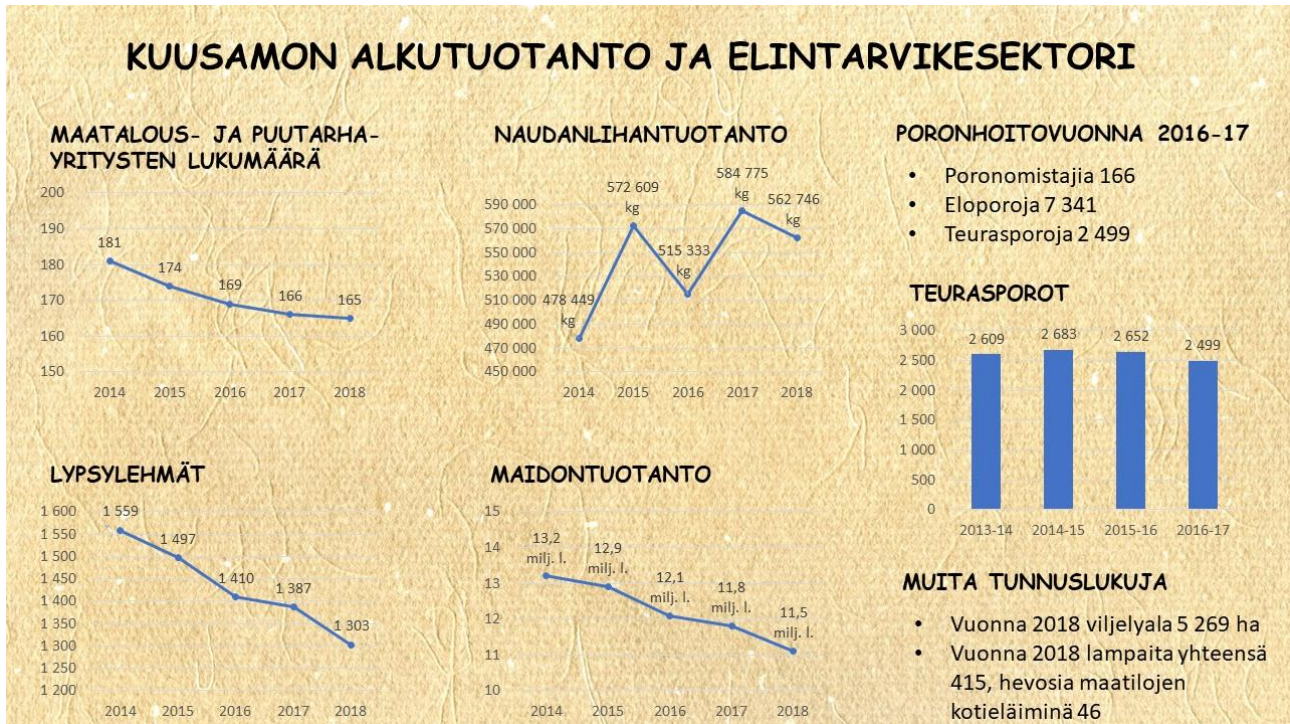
KUUSAMON ALKUTUOTANTO JA ELINTARVIKESEKTORI

MAATALOUS- JA PUUTARHAYRITYSTEN LUKUMÄÄRÄ

200
190
180
170
160
150

181, 174, 169, 166, 165

2014 2015 2016 2017 2018

NAUDANLIHANTUOTANTO

590 000
570 000
550 000
530 000
510 000
490 000
470 000
450 000

478 449 kg, 572 609 kg, 515 333 kg, 584 775 kg, 562 746 kg

2014 2015 2016 2017 2018

PORONHOITOVUONNA 2016-17

- Poronomistajia 166
- Eloporoja 7 341
- Teurasporoja 2 499

TEURASPOROT

3 000
2 500
2 000
1 500
1 000
500
0

2 609, 2 683, 2 652, 2 499

2013-14 2014-15 2015-16 2016-17

LYPSYLEHMÄT

1 600
1 550
1 500
1 450
1 400
1 350
1 300
1 250
1 200

1 559, 1 497, 1 410, 1 387, 1 303

2014 2015 2016 2017 2018

MAIDONTUOTANTO

15
14
13
12
11
10

13,2 milj. l., 12,9 milj. l., 12,1 milj. l., 11,8 milj. l., 11,5 milj. l.

2014 2015 2016 2017 2018

MUITA TUNNUSLUKUJA

- Vuonna 2018 viljelyala 5 269 ha
- Vuonna 2018 lampaita yhteensä 415, hevosia maatilojen kotieläiminä 46